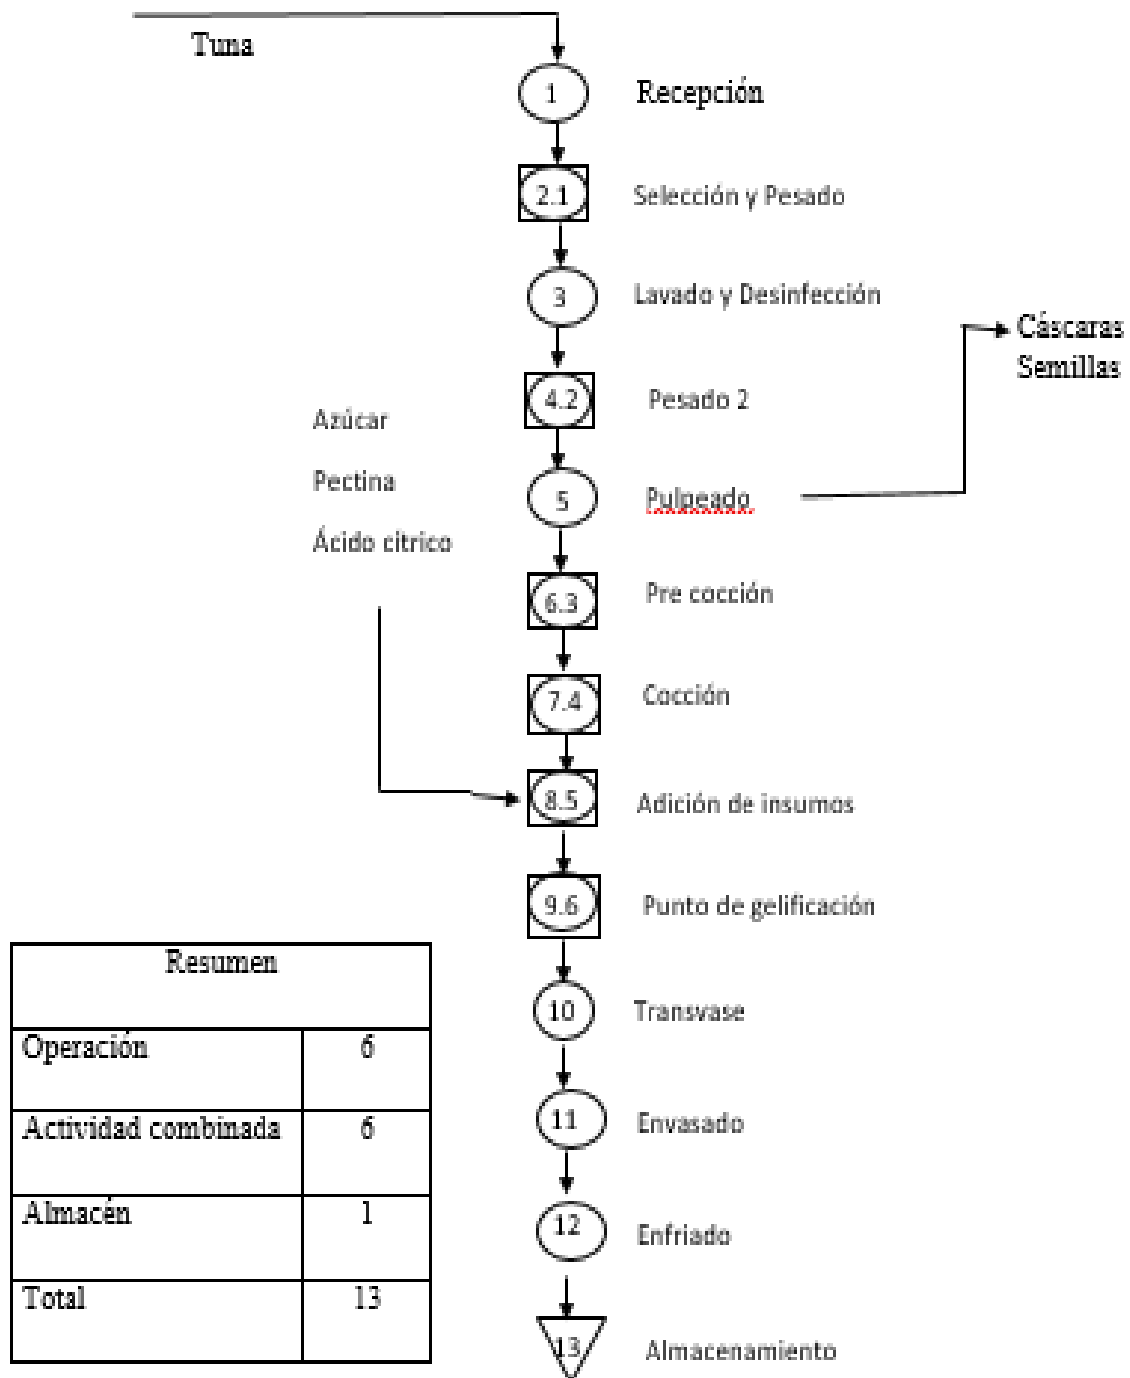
Tuna

1 Recepción

2.1 Selección y Pesado

3 Lavado y Desinfección

4.2 Pesado 2

Cáscaras
Semillas

Azúcar
Pectina
Ácido citrico

5 Pulpeado

6.3 Pre cocción

7.4 Cocción

8.5 Adición de insumos

9.6 Punto de gelificación

10 Transvase

11 Envasado

12 Enfriado

13 Almacenamiento

| Resumen | |
|---|---|
| Operación | 6 |
| Actividad combinada | 6 |
| Almacén | 1 |
| Total | 13 |